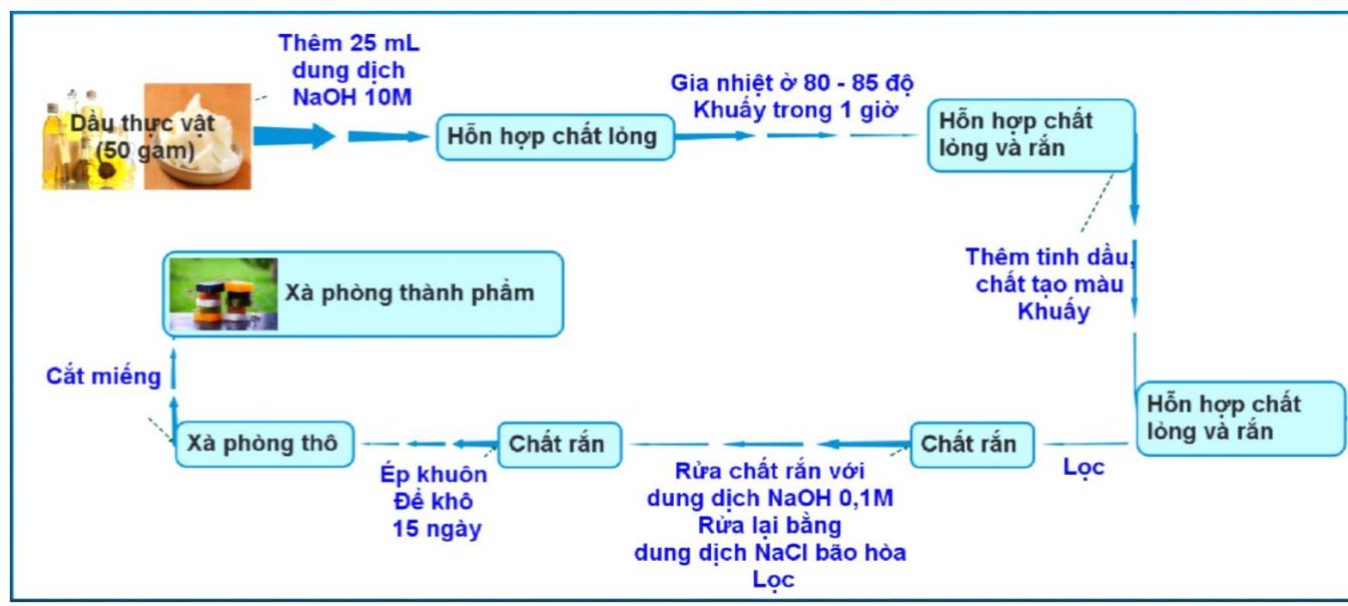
Dầu thực vật (50 gam)

Thêm 25 mL dung dịch NaOH 10M

Hỗn hợp chất lỏng

Gia nhiệt ở 80 - 85 độ
Khuấy trong 1 giờ

Hỗn hợp chất lỏng và rắn

Thêm tinh dầu, chất tạo màu
Khuấy

Hỗn hợp chất lỏng và rắn

Lọc

Chất rắn

Rửa chất rắn với dung dịch NaOH 0,1M
Rửa lại bằng dung dịch NaCl bão hòa
Lọc

Chất rắn

Ép khuôn
Để khô
15 ngày

Xà phòng thô

Cắt miếng

Xà phòng thành phẩm